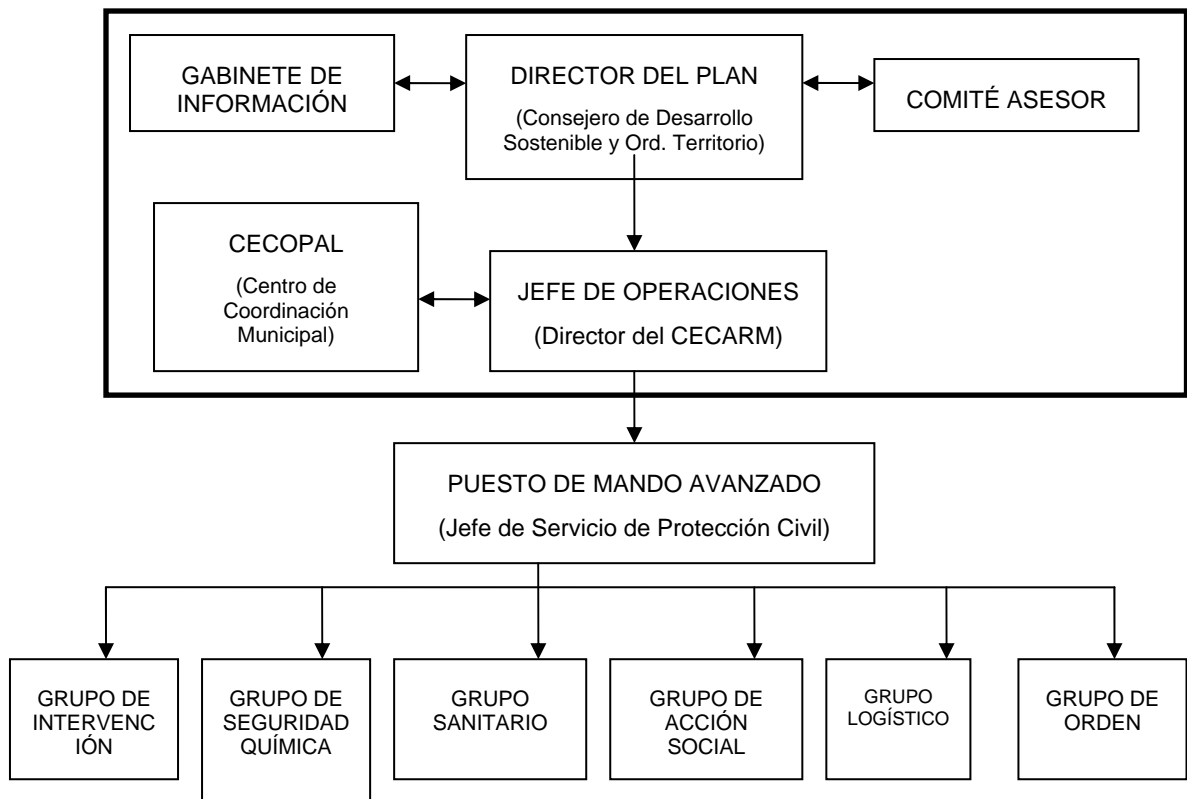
GABINETE DE INFORMACIÓN

DIRECTOR DEL PLAN
(Consejero de Desarrollo Sostenible y Ord. Territorio)

COMITÉ ASESOR

CECOPAL
(Centro de Coordinación Municipal)

JEFE DE OPERACIONES
(Director del CECARM)

PUESTO DE MANDO AVANZADO
(Jefe de Servicio de Protección Civil)

GRUPO DE INTERVENCIÓN

GRUPO DE SEGURIDAD QUÍMICA

GRUPO SANITARIO

GRUPO DE ACCIÓN SOCIAL

GRUPO LOGÍSTICO

GRUPO DE ORDEN